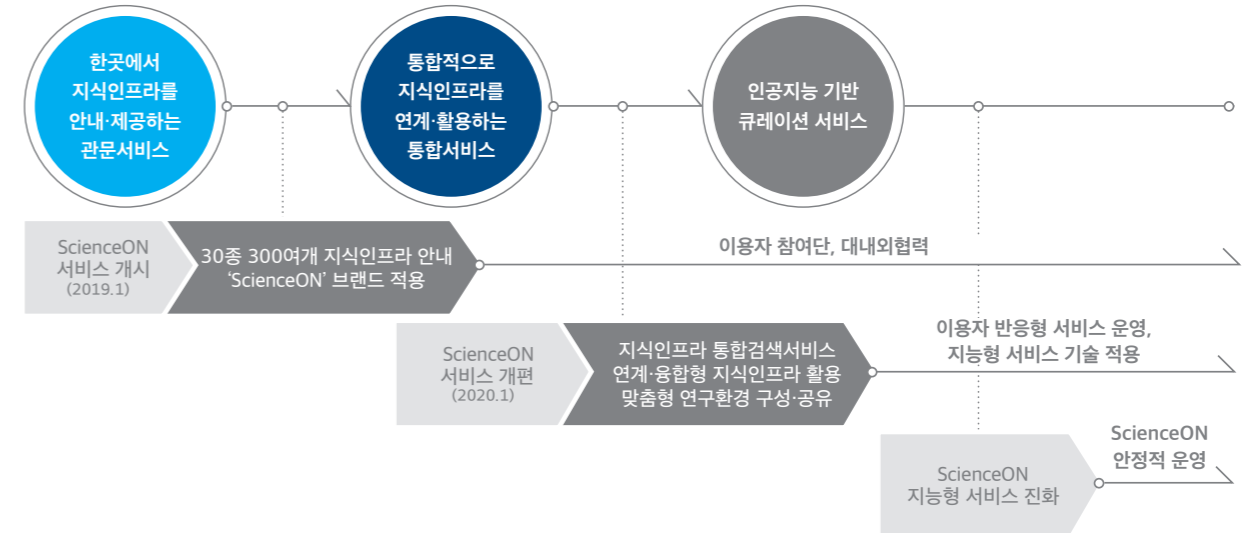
한곳에서 지식인프라를 안내·제공하는 관문서비스

통합적으로 지식인프라를 연계·활용하는 통합서비스

인공지능 기반 큐레이션 서비스

ScienceON 서비스 개시 (2019.1)

30종 300여개 지식인프라 안내 'ScienceON' 브랜드 적용

이용자 참여단, 대내외협력

ScienceON 서비스 개편 (2020.1)

지식인프라 통합검색서비스 연계·융합형 지식인프라 활용 맞춤형 연구환경 구성·공유

이용자 반응형 서비스 운영, 지능형 서비스 기술 적용

ScienceON 지능형 서비스 진화

ScienceON 안정적 운영